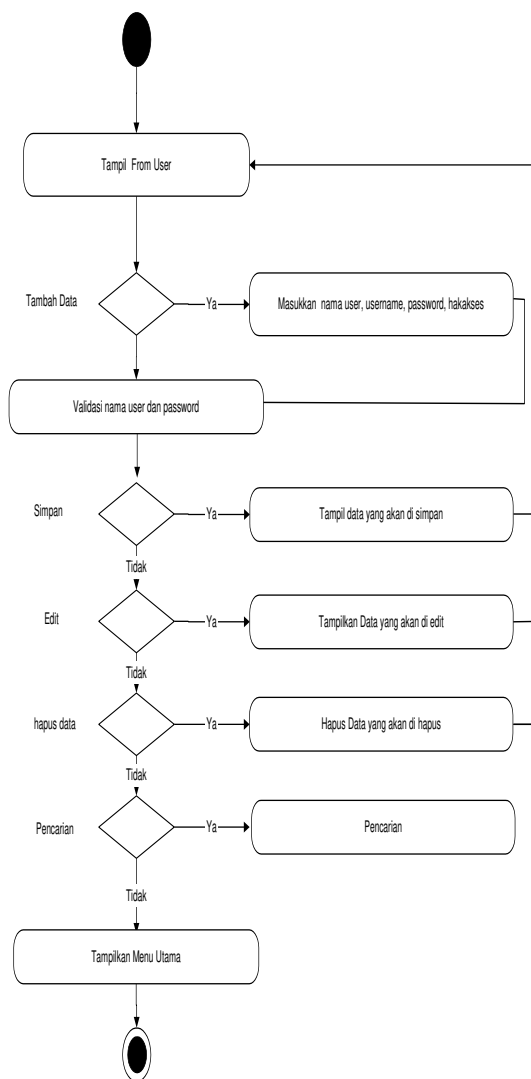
Tampil From User

Tambah Data

Ya

Masukkan nama user, username, password, hakakses

Validasi nama user dan password

Simpan

Ya

Tampil data yang akan di simpan

Tidak

Edit

Ya

Tampilkan Data yang akan di edit

Tidak

hapus data

Ya

Hapus Data yang akan di hapus

Tidak

Pencarian

Ya

Pencarian

Tidak

Tampilkan Menu Utama